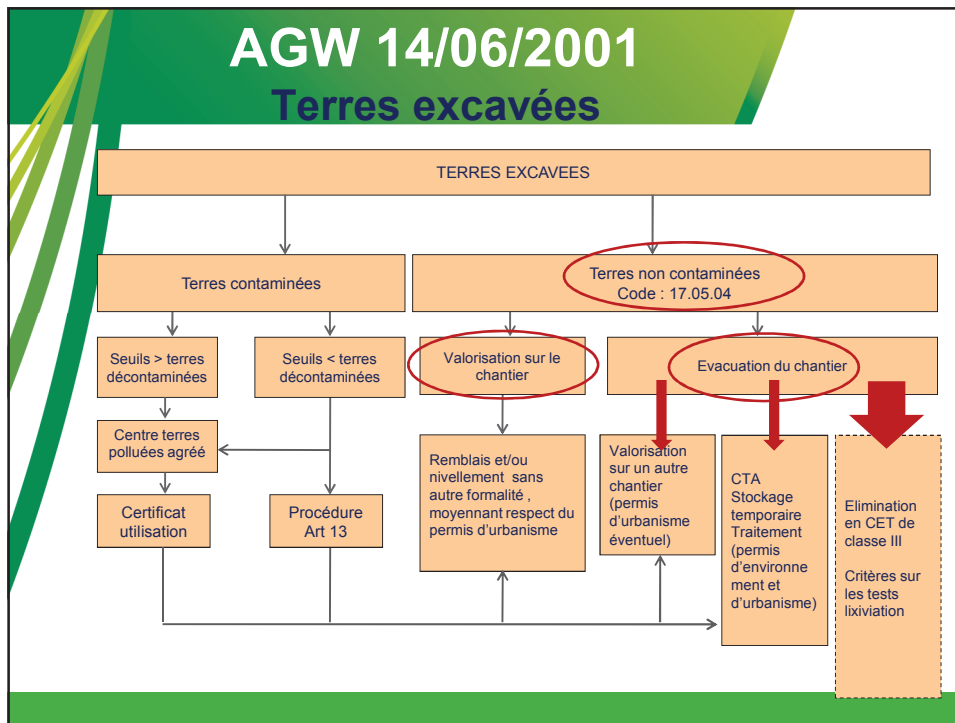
AGW 14/06/2001
Terres excavées

TERRES EXCAVEES

Terres contaminées

Terres non contaminées
Code : 17.05.04

Seuils > terres décontaminées

Seuils < terres décontaminées

Valorisation sur le chantier

Evacuation du chantier

Centre terres polluées agréé

Certificat utilisation

Procédure Art 13

Remblais et/ou nivellement sans autre formalité , moyennant respect du permis d'urbanisme

Valorisation sur un autre chantier (permis d'urbanisme éventuel)

CTA Stockage temporaire Traitement (permis d'environnement et d'urbanisme)

Elimination en CET de classe III

Critères sur les tests lixiviation